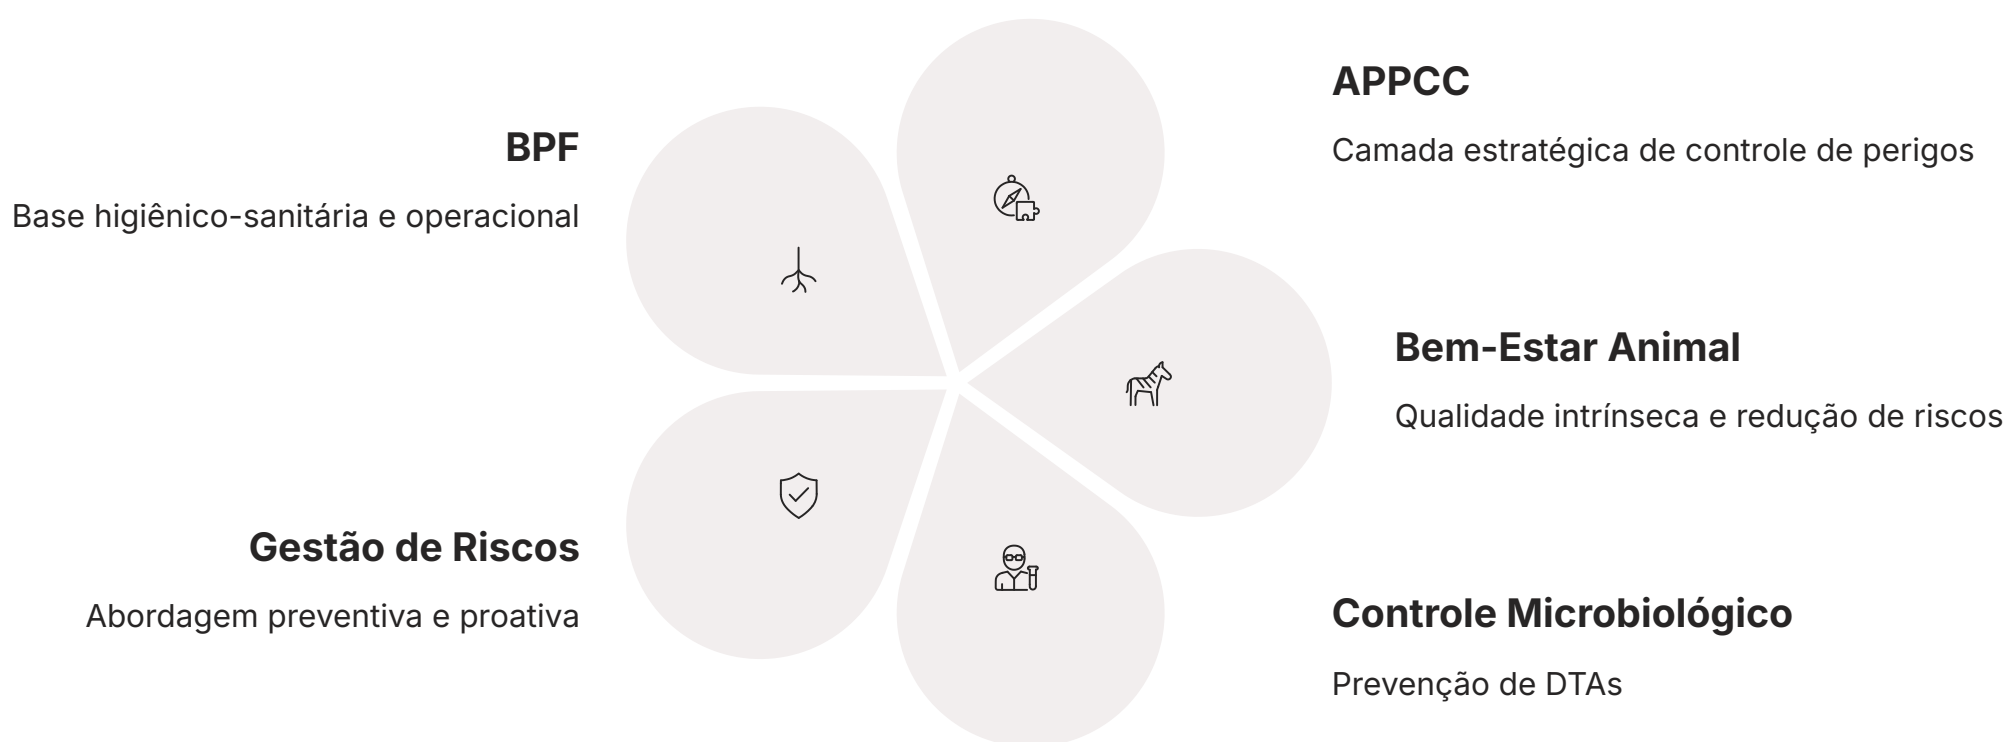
APPCC

Camada estratégica de controle de perigos

BPF

Base higiênico-sanitária e operacional

Bem-Estar Animal

Qualidade intrínseca e redução de riscos

Gestão de Riscos

Abordagem preventiva e proativa

Controle Microbiológico

Prevenção de DTAs